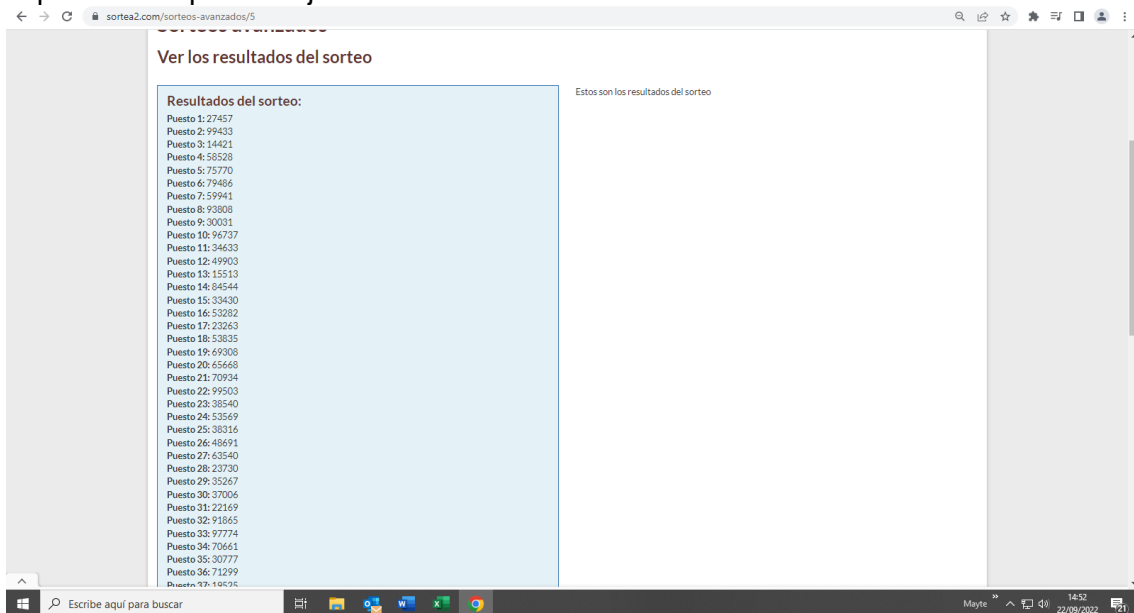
sortea2.com/sorteos-avanzados/5

Ver los resultados del sorteo

Resultados del sorteo:
Puesto 1: 27457
Puesto 2: 99433
Puesto 3: 14421
Puesto 4: 58528
Puesto 5: 75770
Puesto 6: 79486
Puesto 7: 59941
Puesto 8: 93808
Puesto 9: 30031
Puesto 10: 96737
Puesto 11: 34633
Puesto 12: 49903
Puesto 13: 15513
Puesto 14: 84544
Puesto 15: 33430
Puesto 16: 53282
Puesto 17: 23263
Puesto 18: 53835
Puesto 19: 69308
Puesto 20: 65668
Puesto 21: 70934
Puesto 22: 99503
Puesto 23: 38540
Puesto 24: 53569
Puesto 25: 38316
Puesto 26: 48691
Puesto 27: 63540
Puesto 28: 23730
Puesto 29: 35267
Puesto 30: 37006
Puesto 31: 22169
Puesto 32: 91865
Puesto 33: 97774
Puesto 34: 70661
Puesto 35: 30777
Puesto 36: 71299
Puesto 37: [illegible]

Estos son los resultados del sorteo

Escribe aquí para buscar

Mayte
14:52
22/09/2022